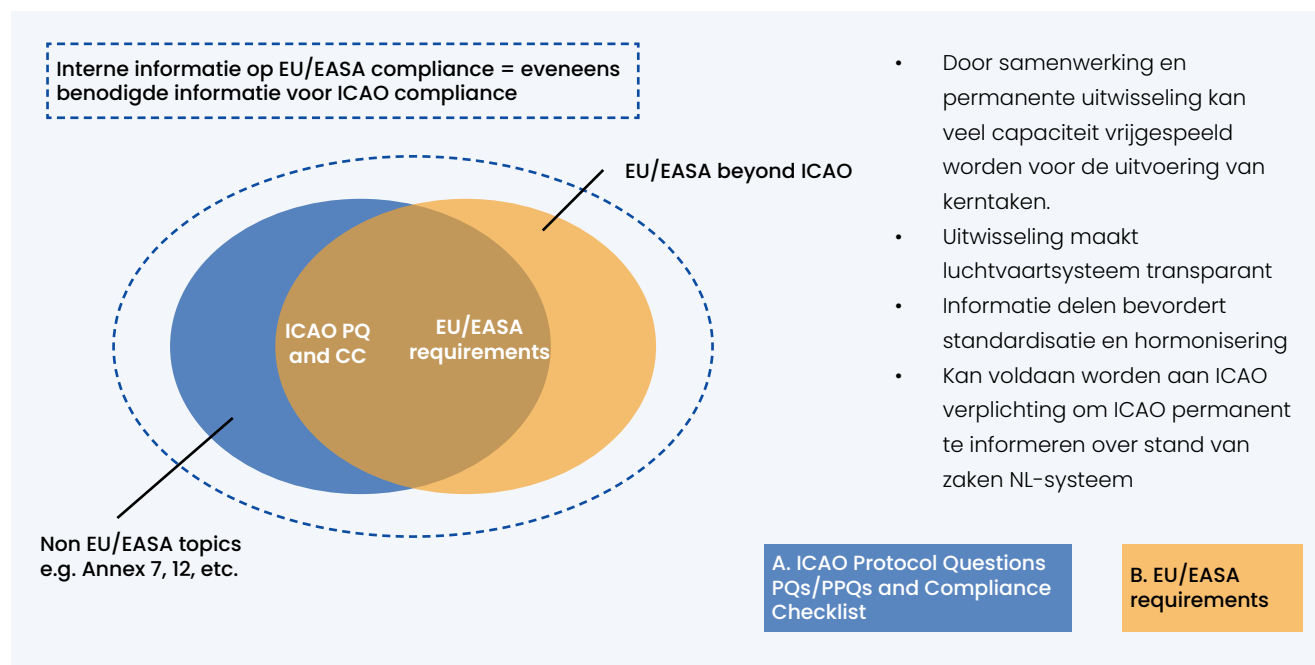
Interne informatie op EU/EASA compliance = eveneens benodigde informatie voor ICAO compliance

EU/EASA beyond ICAO

ICAO PQ and CC

EU/EASA requirements

Non EU/EASA topics e.g. Annex 7, 12, etc.

- Door samenwerking en permanente uitwisseling kan veel capaciteit vrijgespeeld worden voor de uitvoering van kerntaken.
- Uitwisseling maakt luchtvaartsysteem transparant
- Informatie delen bevordert standardisatie en hormonisering
- Kan voldaan worden aan ICAO verplichting om ICAO permanent te informeren over stand van zaken NL-systeem

A. ICAO Protocol Questions PQs/PPQs and Compliance Checklist

B. EU/EASA requirements